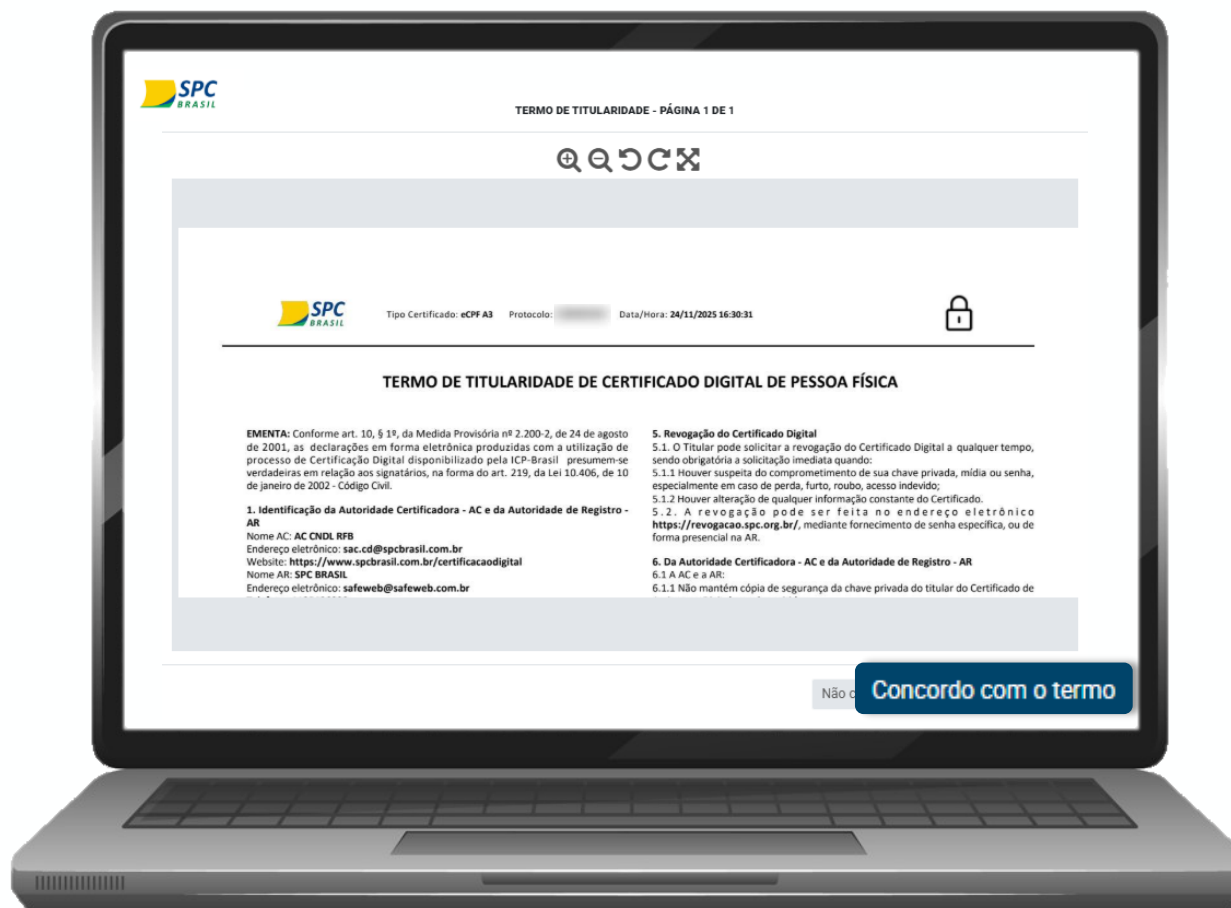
SPC
BRASIL

TERMO DE TITULARIDADE - PÁGINA 1 DE 1

SPC
BRASIL

Tipo Certificado: eCPF A3 Protocolo: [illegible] Data/Hora: 24/11/2025 16:30:31

TERMO DE TITULARIDADE DE CERTIFICADO DIGITAL DE PESSOA FÍSICA

EMENTA: Conforme art. 10, § 1º, da Medida Provisória nº 2.200-2, de 24 de agosto de 2001, as declarações em forma eletrônica produzidas com a utilização de processo de Certificação Digital disponibilizado pela ICP-Brasil presumem-se verdadeiras em relação aos signatários, na forma do art. 219, da Lei 10.406, de 10 de janeiro de 2002 - Código Civil.

1. Identificação da Autoridade Certificadora - AC e da Autoridade de Registro - AR
Nome AC: AC CNDL RFB
Endereço eletrônico: sac.cd@spcbrasil.com.br
Website: https://www.spcbrasil.com.br/certificacaodigital
Nome AR: SPC BRASIL
Endereço eletrônico: safeweb@safeweb.com.br
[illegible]

5. Revogação do Certificado Digital
5.1. O Titular pode solicitar a revogação do Certificado Digital a qualquer tempo, sendo obrigatória a solicitação imediata quando:
5.1.1 Houver suspeita do comprometimento de sua chave privada, mídia ou senha, especialmente em caso de perda, furto, roubo, acesso indevido;
5.1.2 Houver alteração de qualquer informação constante do Certificado.
5.2. A revogação pode ser feita no endereço eletrônico https://revogacao.spc.org.br/, mediante fornecimento de senha específica, ou de forma presencial na AR.

6. Da Autoridade Certificadora - AC e da Autoridade de Registro - AR
6.1 A AC e a AR:
6.1.1 Não mantém cópia de segurança da chave privada do titular do Certificado de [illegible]

Não c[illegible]
Concordo com o termo